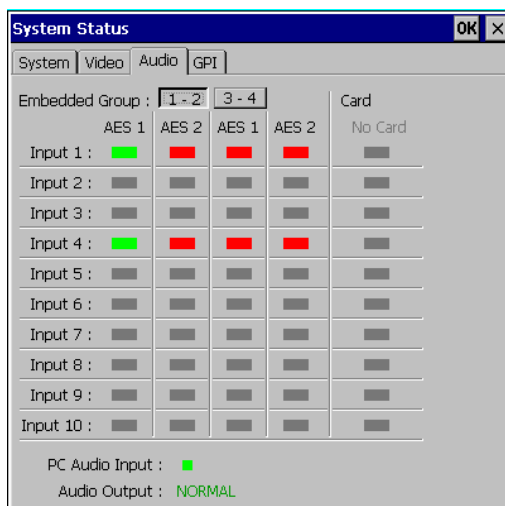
System Status
OK ×
System | Video | Audio | GPI

Embedded Group : 1 - 2 | 3 - 4
Card

| | AES 1 | AES 2 | AES 1 | AES 2 | No Card |
|---|---|---|---|---|---|
| Input 1 : | | | | | |
| Input 2 : | | | | | |
| Input 3 : | | | | | |
| Input 4 : | | | | | |
| Input 5 : | | | | | |
| Input 6 : | | | | | |
| Input 7 : | | | | | |
| Input 8 : | | | | | |
| Input 9 : | | | | | |
| Input 10 : | | | | | |

PC Audio Input :
Audio Output : NORMAL